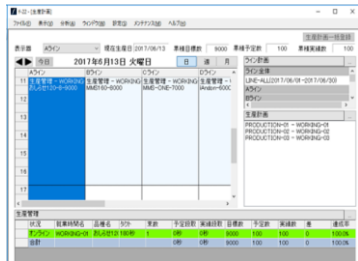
Tiffi - [生産計画]

ファイル(F) 表示(V) 分析(A) ウィンドウ(W) 設定(S) メンテナンス(M) ヘルプ(H)

生産計画一括登録

表示器 Aライン 現在生産日 2017/06/13 累積目標数 9000 累積予定数 100 累積実績数 100

今日 2017年6月13日 火曜日 日 週 月

Aライン Bライン Cライン Dライン

11 生産管理 - WORKING 生産管理 - WORKING 生産管理 - WORKING 生産管理 - WORKING
おしらせ120-9-9000 MMB10-8000 MMB-CNE-7000 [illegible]

ライン計画

ライン名称

LINE-ALL[2017/06/01 - 2017/06/30]

Aライン

Bライン

Cライン

生産計画

PRODUCTION-01 - WORKING-01
PRODUCTION-02 - WORKING-02
PRODUCTION-03 - WORKING-03

生産管理

| 状況 | 職業時間名 | 品種名 | タクト | 実数 | 予定目数 | 実績目数 | 目標数 | 予定数 | 実績数 | 差 | 達成率 |
|---|---|---|---|---|---|---|---|---|---|---|---|
| オンライン | WORKING-01 | おしらせ120 | 100秒 | 1 | 0秒 | 0秒 | 9000 | 100 | 100 | 0 | 100.0% |
| 合計 | | | | | 0秒 | 0秒 | 9000 | 100 | 100 | 0 | 100.0% |